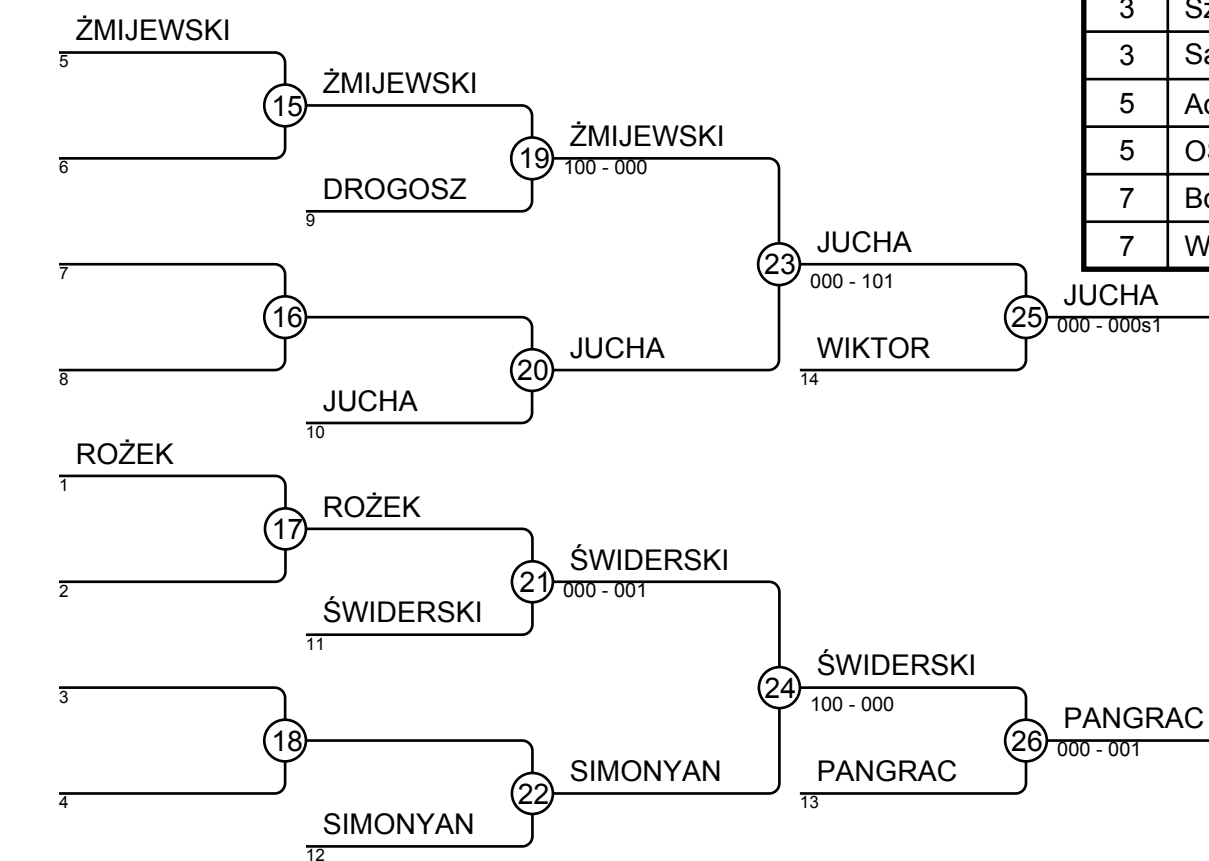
ŻMIJEWSKI
5
15
ŻMIJEWSKI
6
19
ŻMIJEWSKI
100 - 000
DROGOSZ
9
7
16
23
JUCHA
000 - 101
25
JUCHA
000 - 000s1
20
JUCHA
WIKTOR
14
8
JUCHA
10
ROŻEK
1
17
ROŻEK
2
21
ŚWIDERSKI
000 - 001
ŚWIDERSKI
11
3
18
24
ŚWIDERSKI
100 - 000
26
PANGRAC
000 - 001
22
SIMONYAN
PANGRAC
13
4
SIMONYAN
12

| 3 | Sz |
|---|---|
| 3 | Sa |
| 5 | Ac |
| 5 | O |
| 7 | Bo |
| 7 | W |